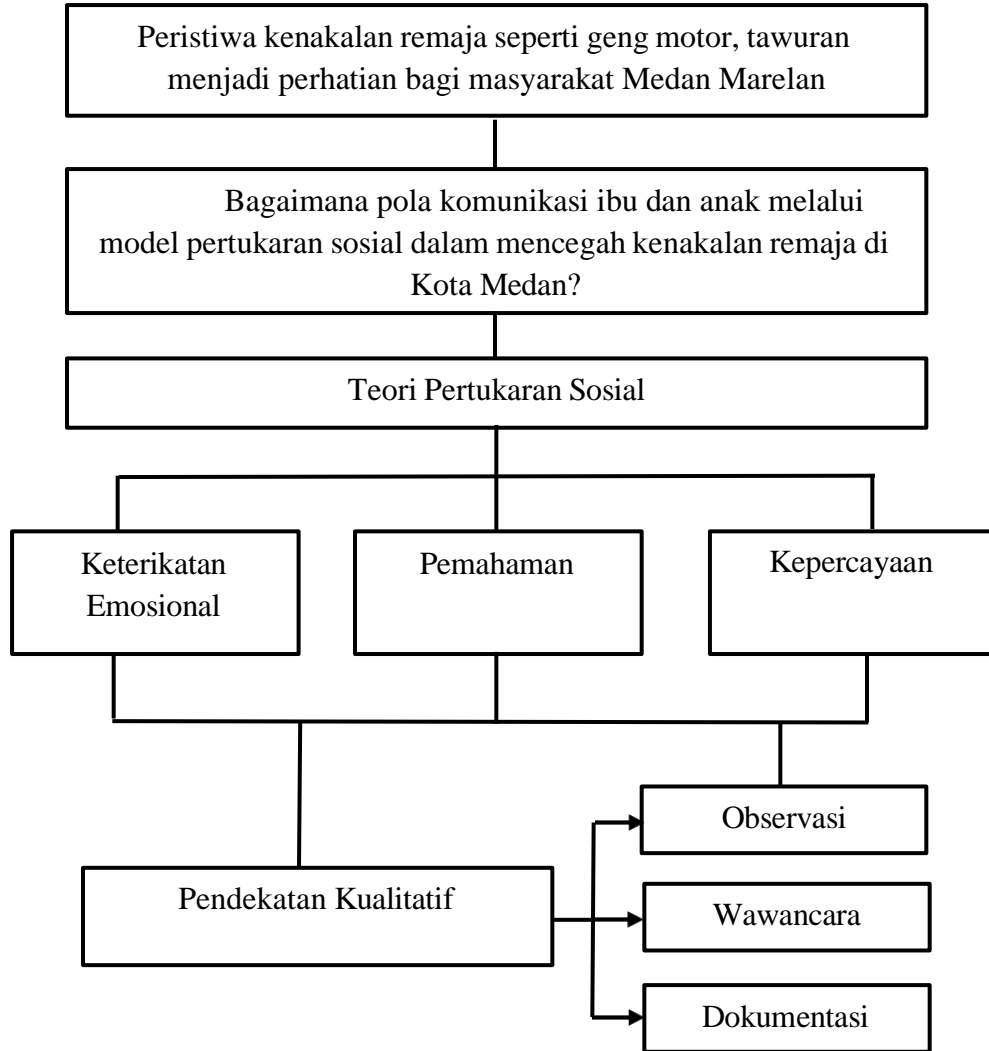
Peristiwa kenakalan remaja seperti geng motor, tawuran menjadi perhatian bagi masyarakat Medan Marelan

Bagaimana pola komunikasi ibu dan anak melalui model pertukaran sosial dalam mencegah kenakalan remaja di Kota Medan?

Teori Pertukaran Sosial

Keterikatan Emosional

Pemahaman

Kepercayaan

Pendekatan Kualitatif

Observasi

Wawancara

Dokumentasi